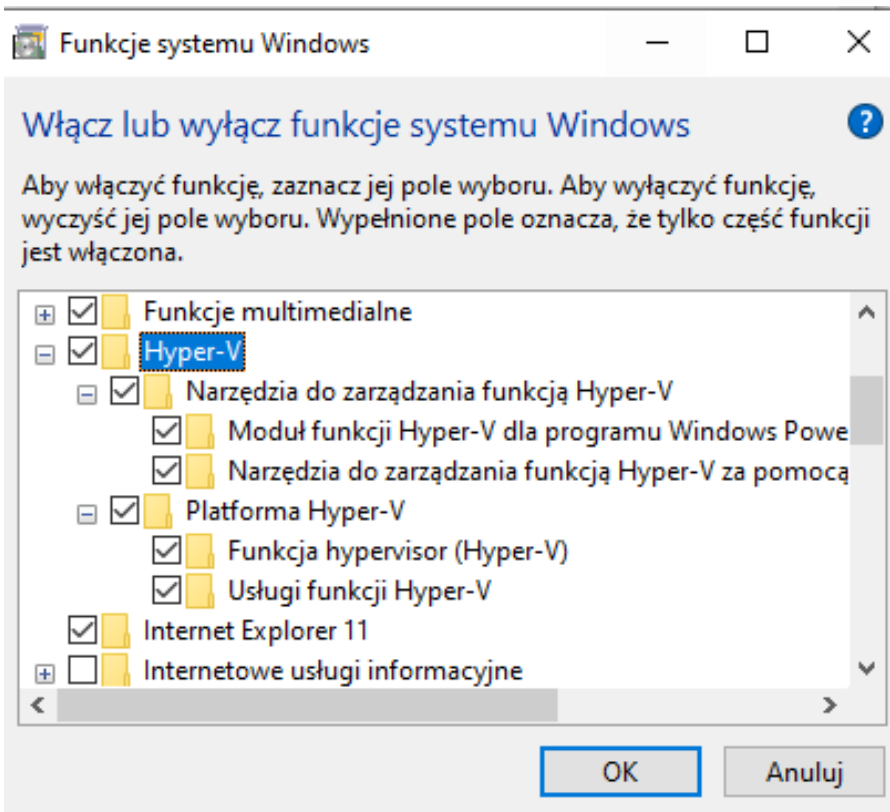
Funkcje systemu Windows

Włącz lub wyłącz funkcje systemu Windows

Aby włączyć funkcję, zaznacz jej pole wyboru. Aby wyłączyć funkcję, wyczyść jej pole wyboru. Wypełnione pole oznacza, że tylko część funkcji jest włączona.

Funkcje multimedialne
Hyper-V
Narzędzia do zarządzania funkcją Hyper-V
Moduł funkcji Hyper-V dla programu Windows Powe
Narzędzia do zarządzania funkcją Hyper-V za pomocą
Platforma Hyper-V
Funkcja hypervisor (Hyper-V)
Usługi funkcji Hyper-V
Internet Explorer 11
Internetowe usługi informacyjne

OK
Anuluj